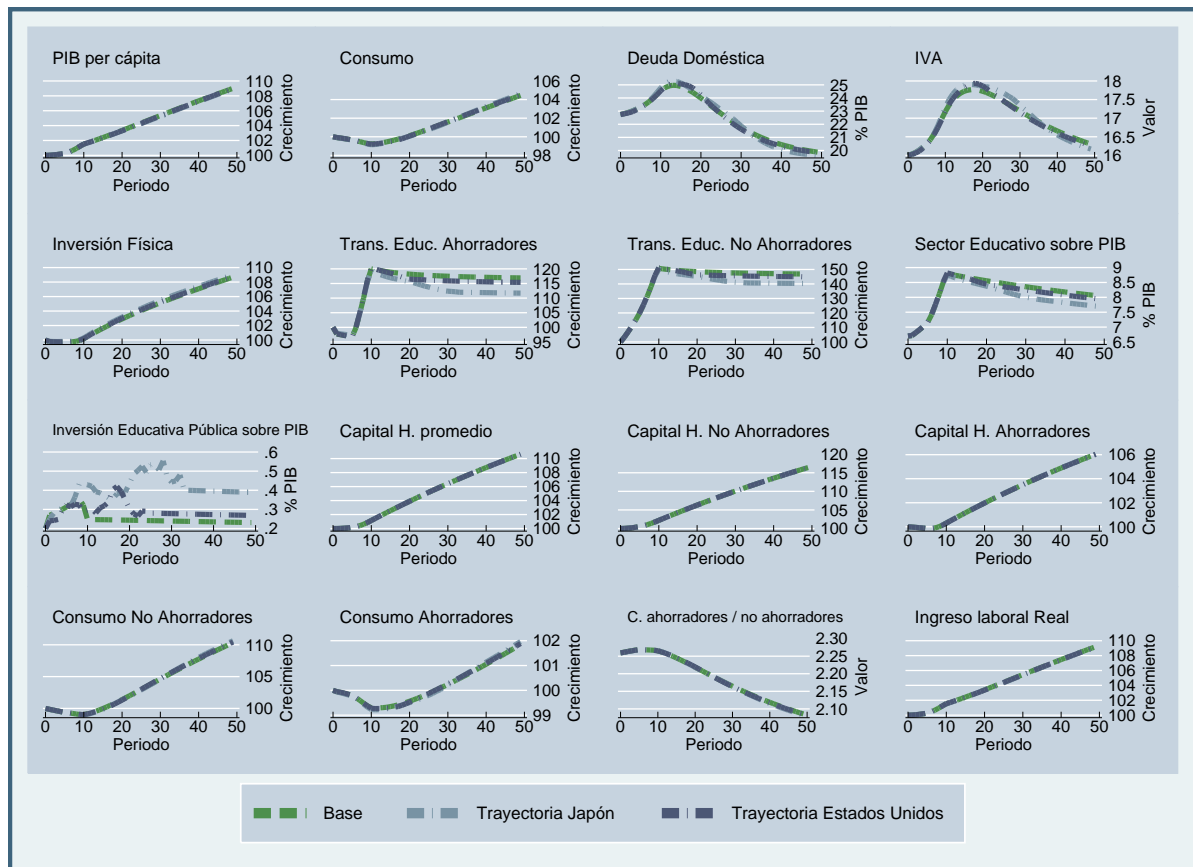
PIB per cápita
110 108 106 104 102 100
Crecimiento
0 10 20 30 40 50
Periodo

Consumo
106 104 102 100 98
Crecimiento
0 10 20 30 40 50
Periodo

Deuda Doméstica
25 24 23 22 21 20
% PIB
0 10 20 30 40 50
Periodo

IVA
18 17.5 17 16.5 16
Valor
0 10 20 30 40 50
Periodo

Inversión Física
110 108 106 104 102 100
Crecimiento
0 10 20 30 40 50
Periodo

Trans. Educ. Ahorradores
120 115 110 105 100 95
Crecimiento
0 10 20 30 40 50
Periodo

Trans. Educ. No Ahorradores
150 140 130 120 110 100
Crecimiento
0 10 20 30 40 50
Periodo

Sector Educativo sobre PIB
9 8.5 8 7.5 7 6.5
% PIB
0 10 20 30 40 50
Periodo

Inversión Educativa Pública sobre PIB
.6 .5 .4 .3 .2
% PIB
0 10 20 30 40 50
Periodo

Capital H. promedio
110 108 106 104 102 100
Crecimiento
0 10 20 30 40 50
Periodo

Capital H. No Ahorradores
120 115 110 105 100
Crecimiento
0 10 20 30 40 50
Periodo

Capital H. Ahorradores
106 104 102 100
Crecimiento
0 10 20 30 40 50
Periodo

Consumo No Ahorradores
110 105 100
Crecimiento
0 10 20 30 40 50
Periodo

Consumo Ahorradores
102 101 100 99
Crecimiento
0 10 20 30 40 50
Periodo

C. ahorradores / no ahorradores
2.30 2.25 2.20 2.15 2.10
Valor
0 10 20 30 40 50
Periodo

Ingreso laboral Real
110 108 106 104 102 100
Crecimiento
0 10 20 30 40 50
Periodo

Base
Trayectoria Japón
Trayectoria Estados Unidos